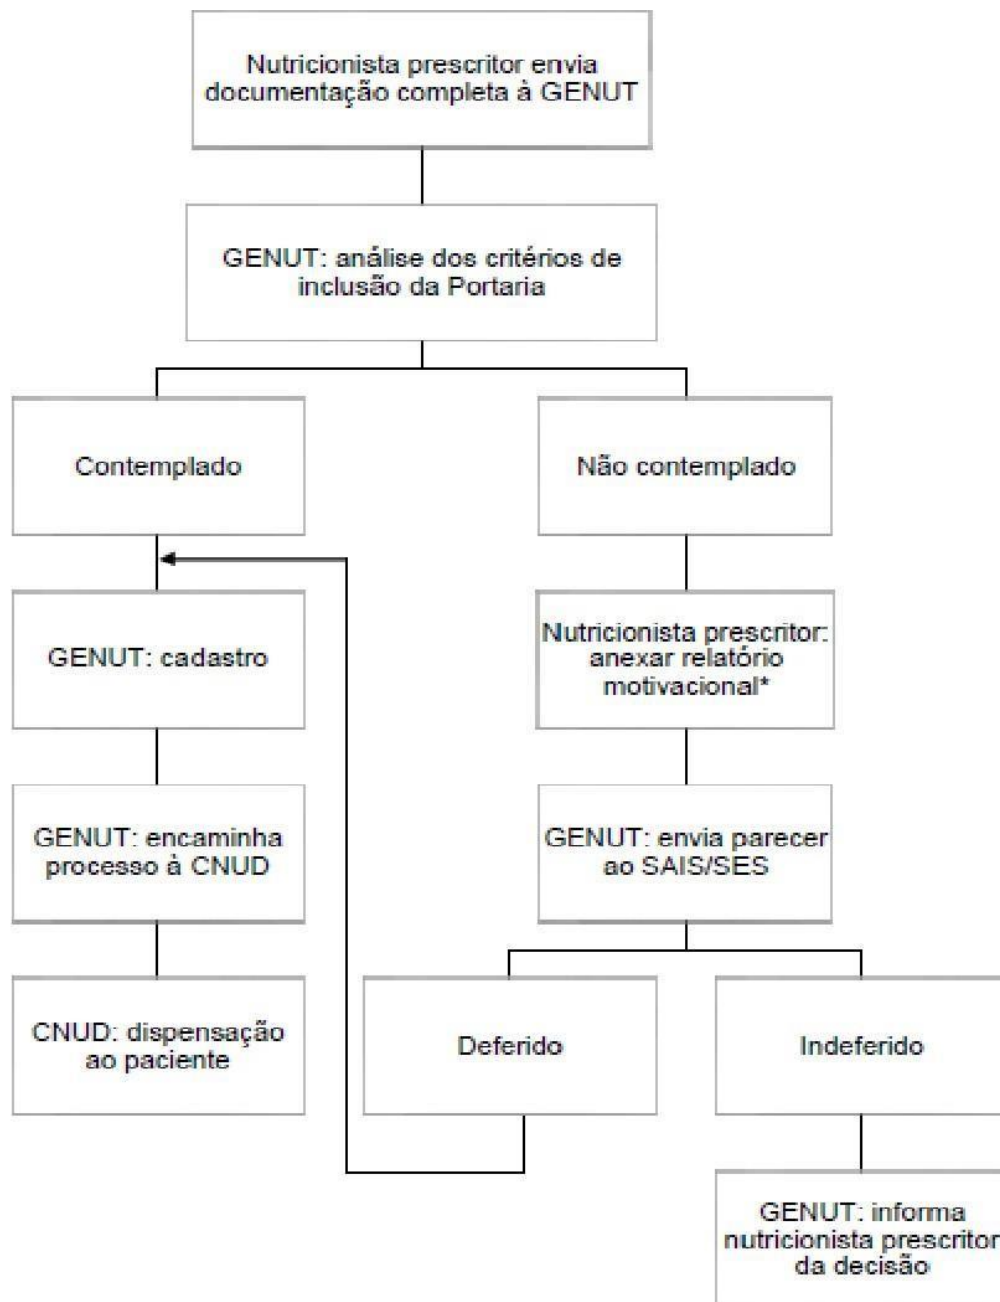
Nutricionista prescritor envia documentação completa à GENUT

GENUT: análise dos critérios de inclusão da Portaria

Contemplado

Não contemplado

GENUT: cadastro

Nutricionista prescritor: anexar relatório motivacional*

GENUT: encaminha processo à CNUD

GENUT: envia parecer ao SAIS/SES

CNUD: dispensação ao paciente

Deferido

Indeferido

GENUT: informa nutricionista prescritor da decisão